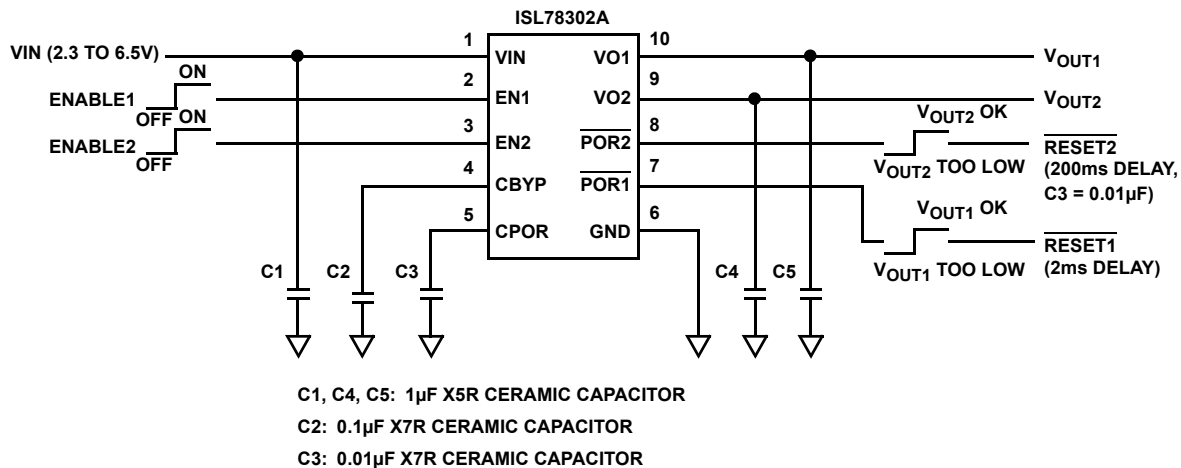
ISL78302A

VIN (2.3 TO 6.5V)

ON

ENABLE1

OFF ON

ENABLE2

OFF

1 VIN
2 EN1
3 EN2
4 CBYP
5 CPOR

10 VO1
9 VO2
8 $\overline{\text{POR2}}$
7 $\overline{\text{POR1}}$
6 GND

$V_{OUT1}$

$V_{OUT2}$

$V_{OUT2}$ OK

$\overline{\text{RESET2}}$

$V_{OUT2}$ TOO LOW

(200ms DELAY, C3 = 0.01µF)

$V_{OUT1}$ OK

$\overline{\text{RESET1}}$

$V_{OUT1}$ TOO LOW

(2ms DELAY)

C1 C2 C3 C4 C5

C1, C4, C5: 1µF X5R CERAMIC CAPACITOR

C2: 0.1µF X7R CERAMIC CAPACITOR

C3: 0.01µF X7R CERAMIC CAPACITOR